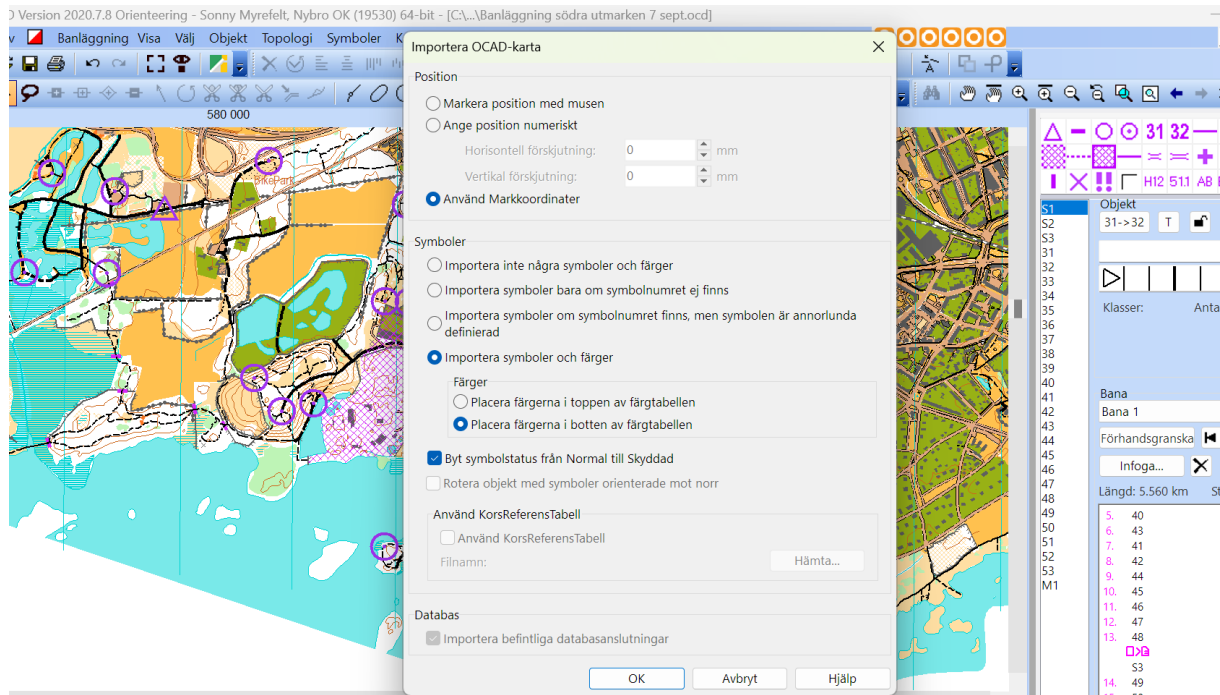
D Version 2020.7.8 Orienteering - Sonny Myrefelt, Nybro OK (19530) 64-bit - [C:\...\Banläggning södra utmarken 7 sept.ocd]

v Banläggning Visa Välj Objekt Topologi Symboler K

580 000

Importera OCAD-karta

Position

Markera position med musen

Ange position numeriskt

Horisontell förskjutning: 0 mm

Vertikal förskjutning: 0 mm

Använd Markkoordinater

Symboler

Importera inte några symboler och färger

Importera symboler bara om symbolnumret ej finns

Importera symboler om symbolnumret finns, men symbolen är annorlunda definierad

Importera symboler och färger

Färger

Placera färgerna i toppen av färgtabellen

Placera färgerna i botten av färgtabellen

Byt symbolstatus från Normal till Skyddad

Rotera objekt med symboler orienterade mot norr

Använd KorsReferensTabell

Använd KorsReferensTabell

Filnamn:

Hämta...

Databas

Importera befintliga databasanslutningar

OK Avbryt Hjälp

31 32 H12 51.1 AB

Objekt

31->32 T

S1 S2 S3 31 32 33 34 35 36 37 38 39 40 41 42 43 44 45 46 47 48 49 50 51 52 53 M1

Klasser: Anta

Bana

Bana 1

Förhandsgranska

Infoga...

Längd: 5.560 km St

5. 40
6. 43
7. 41
8. 42
9. 44
10. 45
11. 46
12. 47
13. 48
S3
14. 49

Bikepark